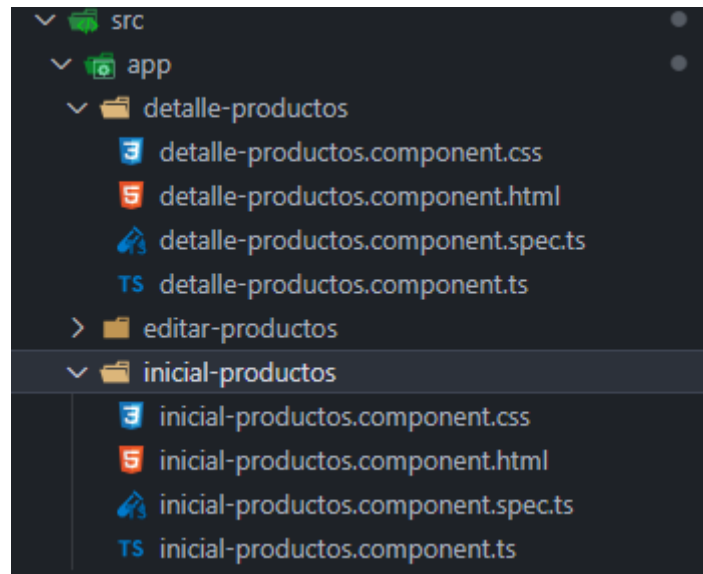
src
app
detalle-productos
detalle-productos.component.css
detalle-productos.component.html
detalle-productos.component.spec.ts
TS detalle-productos.component.ts
editar-productos
inicial-productos
inicial-productos.component.css
inicial-productos.component.html
inicial-productos.component.spec.ts
TS inicial-productos.component.ts